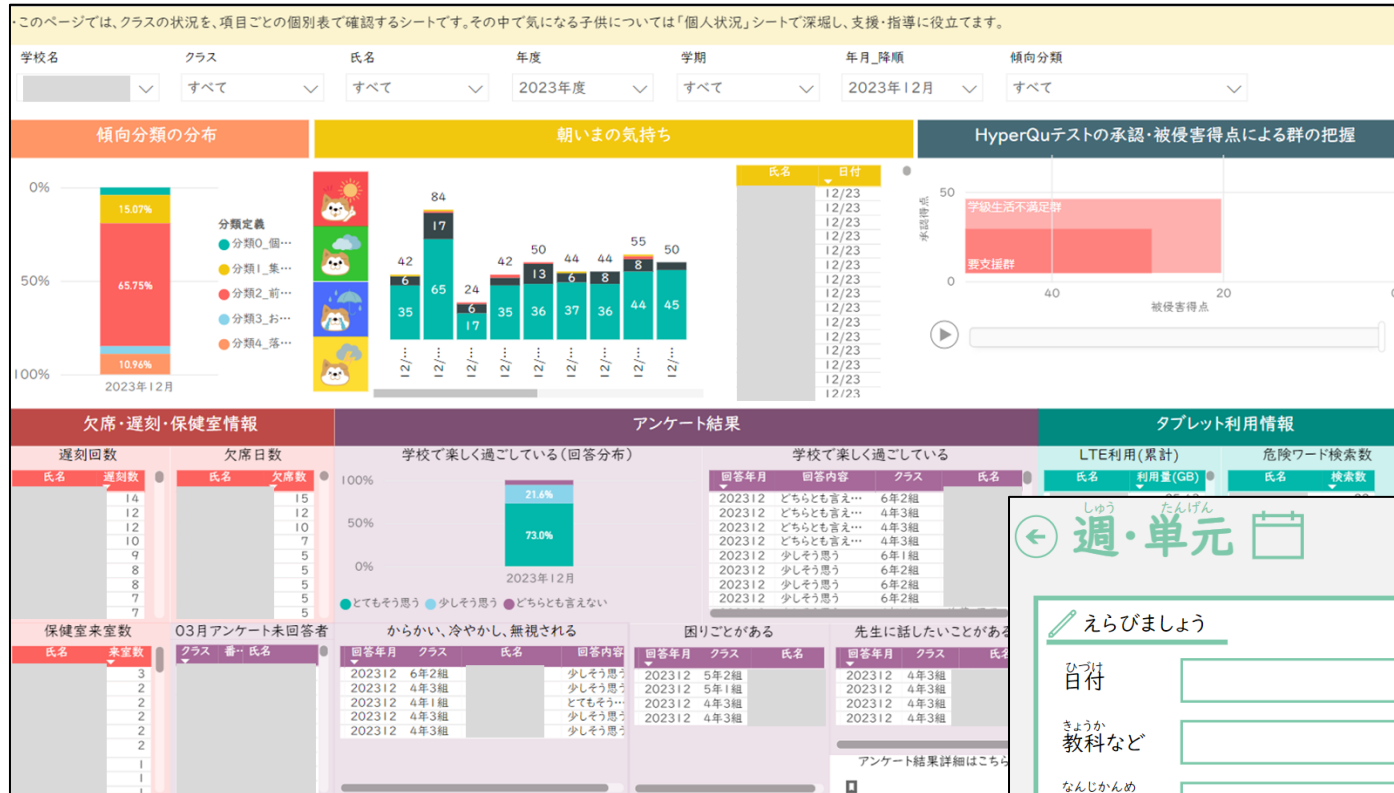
・このページでは、クラスの状況を、項目ごとの個別表で確認するシートです。その中で気になる子供については「個人状況」シートで深堀し、支援・指導に役立てます。

学校名
クラス すべて
氏名 すべて
年度 2023年度
学期 すべて
年月_降順 2023年12月
傾向分類 すべて

傾向分類の分布
0%
50%
100%
15.07%
65.75%
10.96%
2023年12月
分類定義
分類0_個…
分類1_集…
分類2_前…
分類3_お…
分類4_落…

朝いまの気持ち
42 6 35
84 17 65
24 6 17
42 35
50 13 36
44 6 37
44 8 36
55 8 44
50 45
12/…
氏名 日付
12/23
12/23
12/23
12/23
12/23
12/23
12/23
12/23
12/23
12/23
12/23
12/23
12/23
12/23
12/23
12/23

HyperQuテストの承認・被侵害得点による群の把握
50
承認得点
学級生活不満足群
要支援群
40
20
被侵害得点

欠席・遅刻・保健室情報
遅刻回数
| 氏名 | 遅刻数 |
|---|---|
| | 14 |
| | 12 |
| | 12 |
| | 10 |
| | 9 |
| | 8 |
| | 8 |
| | 7 |
| | 7 |

欠席日数
| 氏名 | 欠席数 |
|---|---|
| | 15 |
| | 12 |
| | 10 |
| | 7 |
| | 5 |
| | 5 |
| | 5 |
| | 5 |
| | 5 |

保健室来室数
| 氏名 | 来室数 |
|---|---|
| | 3 |
| | 2 |
| | 2 |
| | 2 |
| | 2 |
| | 2 |
| | 1 |
| | 1 |

03月アンケート未回答者
| クラス | 番… | 氏名 |
|---|---|---|

アンケート結果
学校で楽しく過ごしている（回答分布）
100%
50%
0%
21.6%
73.0%
2023年12月
とてもそう思う 少しそう思う どちらとも言えない

学校で楽しく過ごしている
| 回答年月 | 回答内容 | クラス | 氏名 |
|---|---|---|---|
| 202312 | どちらとも言え… | 6年2組 | |
| 202312 | どちらとも言え… | 4年3組 | |
| 202312 | どちらとも言え… | 4年3組 | |
| 202312 | どちらとも言え… | 4年3組 | |
| 202312 | 少しそう思う | 6年1組 | |
| 202312 | 少しそう思う | 6年2組 | |
| 202312 | 少しそう思う | 4年3組 | |
| 202312 | 少しそう思う | 4年3組 | |
| 202312 | 少しそう思う | 6年2組 | |

からかい、冷やかし、無視される
| 回答年月 | クラス | 氏名 | 回答内容 |
|---|---|---|---|
| 202312 | 6年2組 | | 少しそう思う |
| 202312 | 4年3組 | | 少しそう思う |
| 202312 | 4年1組 | | とてもそう… |
| 202312 | 4年3組 | | 少しそう思う |
| 202312 | 4年3組 | | 少しそう思う |

困りごとがある
| 回答年月 | クラス | 氏名 |
|---|---|---|
| 202312 | 5年2組 | |
| 202312 | 5年1組 | |
| 202312 | 4年3組 | |
| 202312 | 4年3組 | |

先生に話したいことがある
| 回答年月 | クラス | 氏名 |
|---|---|---|
| 202312 | 4年3組 | |
| 202312 | 4年3組 | |
| 202312 | 4年3組 | |
| 202312 | 4年3組 | |

アンケート結果詳細はこちら

タブレット利用情報
LTE利用（累計）
| 氏名 | 利用量(GB) |
|---|---|
危険ワード検索数
| 氏名 | 検索数 |
|---|---|

しゅう たんげん
週・単元
えらびましょう
ひづけ
日付
きょうか
教科など
なんじかんめ